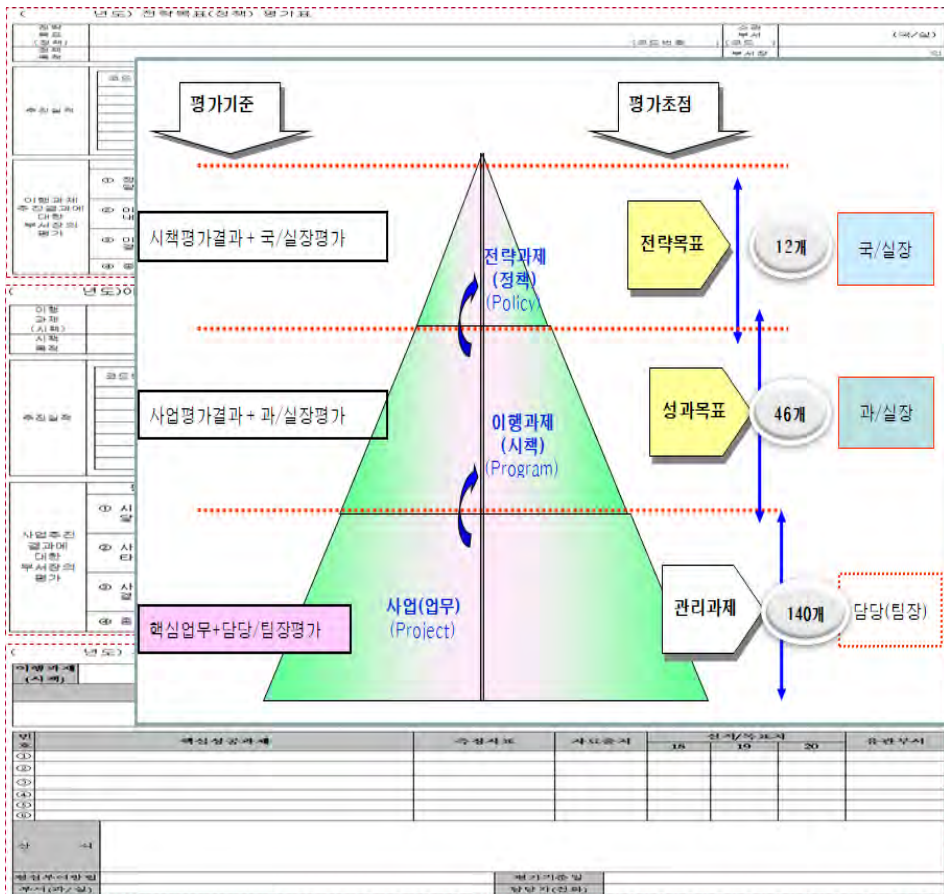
( 년도) 전략목표(정책) 평가표

평가기준

평가초점

시책평가결과 + 국/실장평가

전략과제
(정책)
(Policy)

전략목표

12개

국/실장

사업평가결과 + 과/실장평가

이행과제
(시책)
(Program)

성과목표

46개

과/실장

핵심업무+담당/팀장평가

사업(업무)
(Project)

관리과제

140개

담당(팀장)

| 번호 | 핵심성공과제 | 측정지표 | 자료출처 | 18 | 19 | 20 | 유관부서 |
|---|---|---|---|---|---|---|---|
| ① | | | | | | | |
| ② | | | | | | | |
| ③ | | | | | | | |
| ④ | | | | | | | |
| ⑤ | | | | | | | |
| ⑥ | | | | | | | |